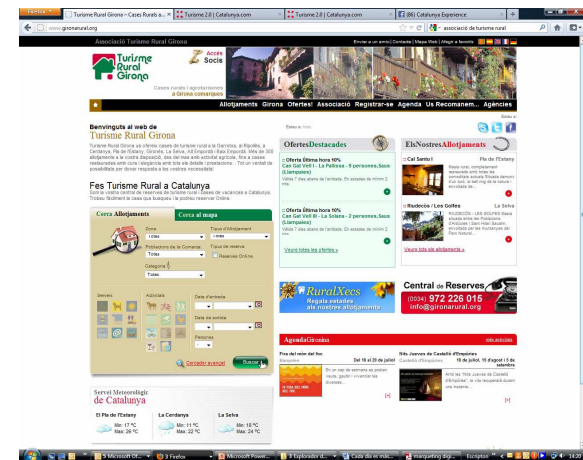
Firefox | Turisme Rural Girona – Cases Rurals a... | Turisme 2.0 | Catalunya.com | Turisme 2.0 | Catalunya.com | (86) Catalunya Experience | +

www.gironarural.org

associació de turisme rural

Associació Turisme Rural Girona

Enviar a un amic | Contacte | Mapa Web | Afegir a favorits

Turisme Rural Girona

Accés Socis

Cases rurals i agroturismes a Girona comarques

Allotjaments Girona Ofertes! Associació Registrar-se Agenda Us Recomanem... Agències

Benvinguts al web de Turisme Rural Girona

Turisme Rural Girona us ofereix cases de turisme rural a la Garrotxa, al Ripollès, a Cerdanya, Pla de l'Estany, Gironès, La Selva, Alt Empordà i Baix Empordà. Més de 300 allotjaments a la vostra disposició, des del mas amb activitat agrícola, fins a cases restaurades amb cura i elegància amb tota alta qualitat i prestacions... Tot un ventall de possibilitats per donar resposta a les vostres necessitats!

Fes Turisme Rural a Catalunya

Sols la vostra central de reserves de turisme rural i cases de vacances a Catalunya. Trobeu fàcilment la casa que busqueu i la podeu reservar Online.

Cerca Allotjaments Cerca al mapa

Zona
Totes

Tipus d'allotjament
Totes

Poblacions de la Comarca
Totes

Tipus de reserva
Reserves Online

Categoria
Totes

Serveis

Activitats

Data d'entrada

Data de sortida

Persones

Cercador avançat

Buscar

Servei Meteorològic de Catalunya

El Pla de l'Estany
Min: 17 °C
Max: 28 °C

La Cerdanya
Min: 11 °C
Max: 22 °C

La Selva
Min: 16 °C
Max: 24 °C

Entra a: ...

OfertesDestacades

Oferta Última hora 10%
Can Gall Vell I - La Pallissa - 5 persones, Sau (Llampaies)
Vàlida 7 dies abans de l'arribada. En estades de mínim 2 nits.

Oferta Última hora 10%
Can Gall Vell III - La Solana - 2 persones, Sau (Llampaies)
Vàlida 7 dies abans de l'arribada. En estades de mínim 2 nits.

Veure totes les ofertes »

ElsNostresAllotjaments

Cal Santu I
Pla de l'Estany

Rudeccio / Les Golfes
La Selva

Veure tots els allotjaments »

RuralXecs
Regala estades als nostres allotjaments

Central de Reserves
(0034) 972 226 015
info@gironarural.org

AgendaGirona

Fira del moix del fos

Del 16 al 20 de juliol

Nits Joves de Castelló d'Empúries

16 de juliol, 10 d'agost i 5 de setembre

5 Microsoft Of... | 3 Firefox | Microsoft Powe... | 3 Explorador d... | Cada dia es més... | marqueting dig... | Escriptori